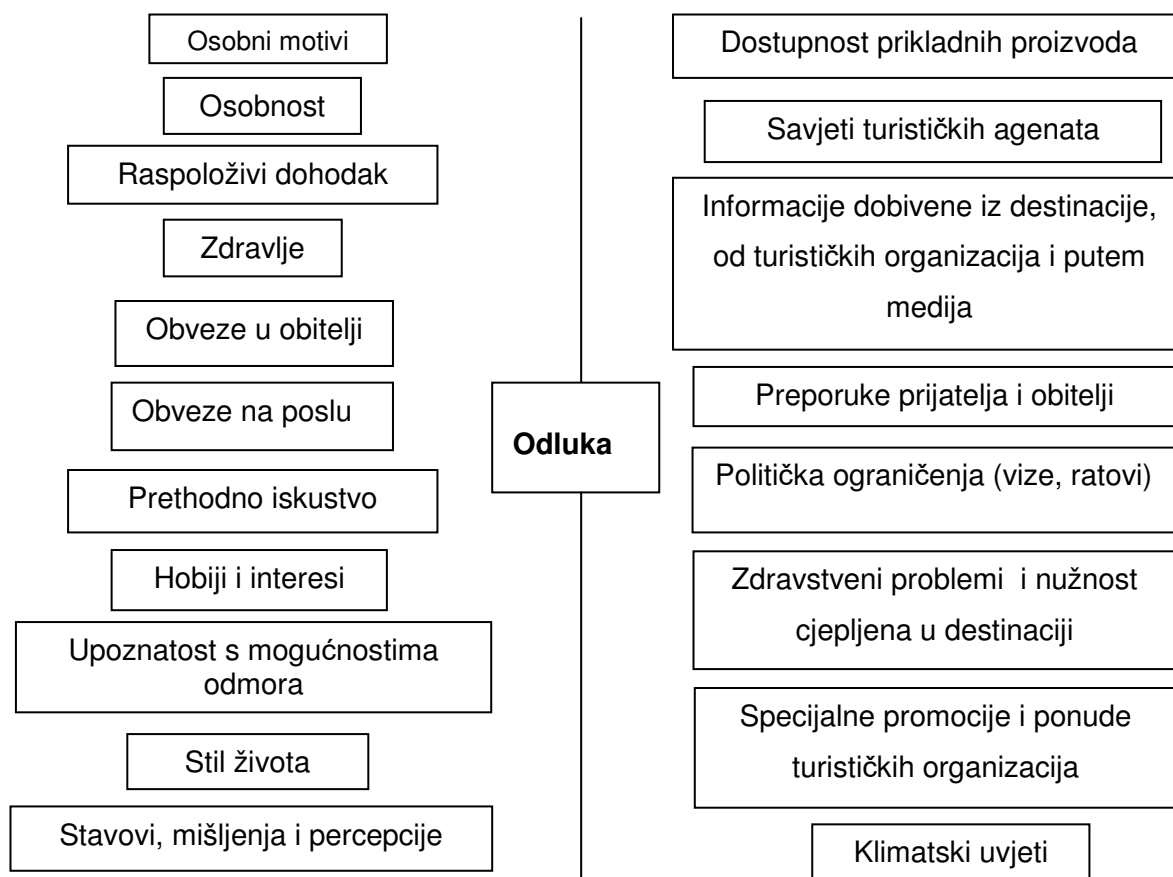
Osobni motivi

Osobnost

Raspoloživi dohodak

Zdravlje

Obveze u obitelji

Obveze na poslu

Prethodno iskustvo

Hobiji i interesi

Upoznatost s mogućnostima odmora

Stil života

Stavovi, mišljenja i percepcije

Odluka

Dostupnost prikladnih proizvoda

Savjeti turističkih agenata

Informacije dobivene iz destinacije, od turističkih organizacija i putem medija

Preporuke prijatelja i obitelji

Politička ograničenja (vize, ratovi)

Zdravstveni problemi i nužnost cjepljena u destinaciji

Specijalne promocije i ponude turističkih organizacija

Klimatski uvjeti